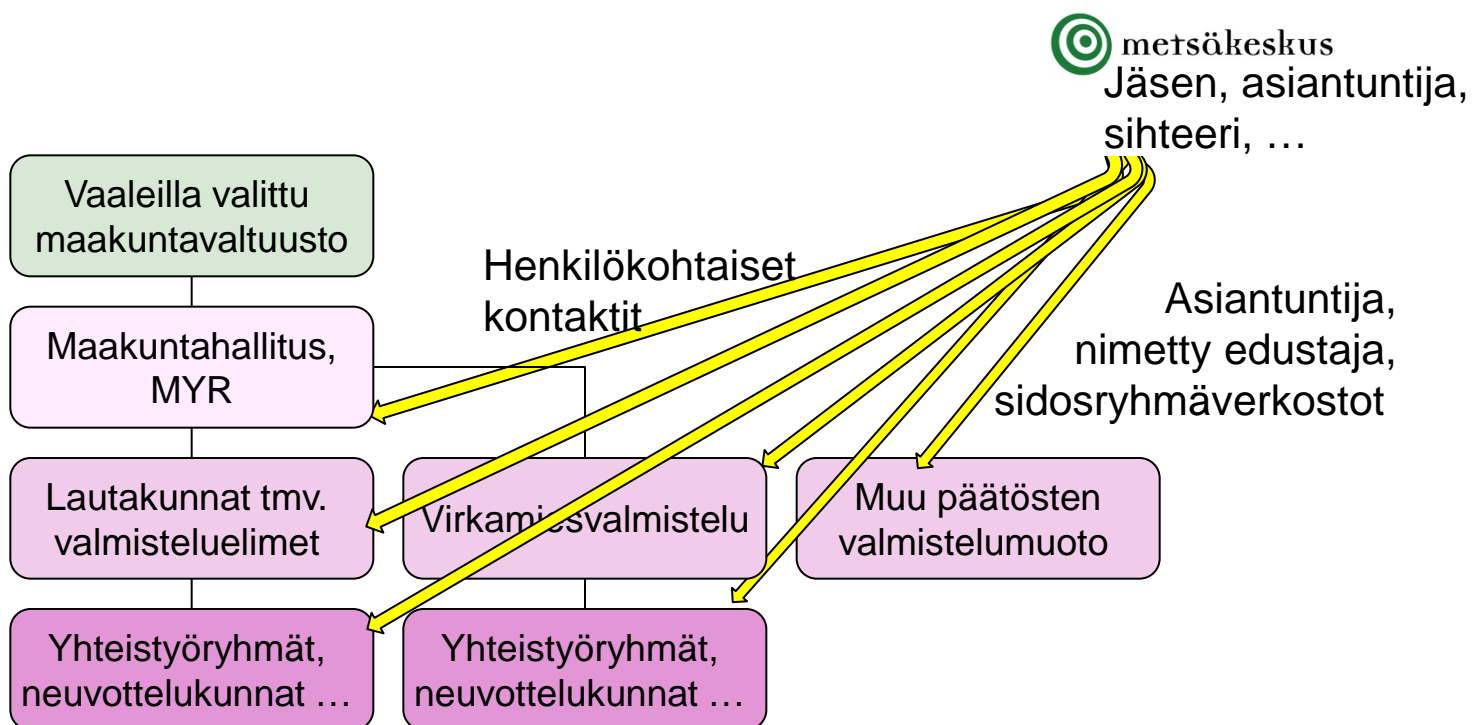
metsäkeskus
Jäsen, asiantuntija, sihteeri, …

Vaaleilla valittu maakuntavaltuusto

Henkilökohtaiset kontaktit

Asiantuntija, nimetty edustaja, sidosryhmäverkostot

Maakuntahallitus, MYR

Lautakunnat tmv. valmisteluelimet

Virkamiesvalmistelu

Muu päätösten valmistelumuoto

Yhteistyöryhmät, neuvottelukunnat …

Yhteistyöryhmät, neuvottelukunnat …